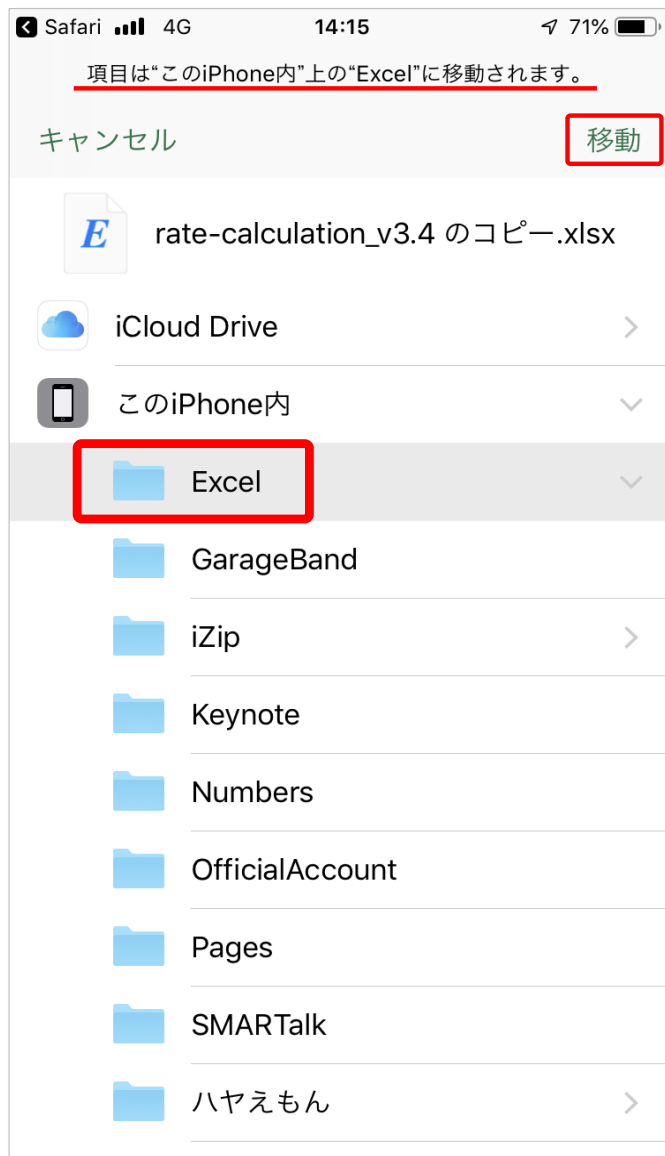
Safari 4G 14:15 71%

項目は“このiPhone内”上の“Excel”に移動されます。

キャンセル

移動

rate-calculation_v3.4 のコピー.xlsx

iCloud Drive

このiPhone内

Excel

GarageBand

iZip

Keynote

Numbers

OfficialAccount

Pages

SMARTalk

ハヤえもん